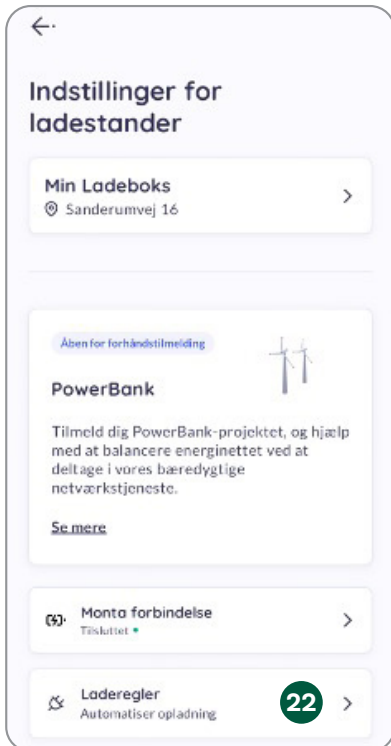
Indstillinger for ladestander

Min Ladeboks
Sanderumvej 16

Åben for forhåndstilmelding

PowerBank

Tilmeld dig PowerBank-projektet, og hjælp med at balancere energinettet ved at deltage i vores bæredygtige netværkstjeneste.

Se mere

Monta forbindelse
Tilsluttet

Laderegler
Automatiser opladning

22